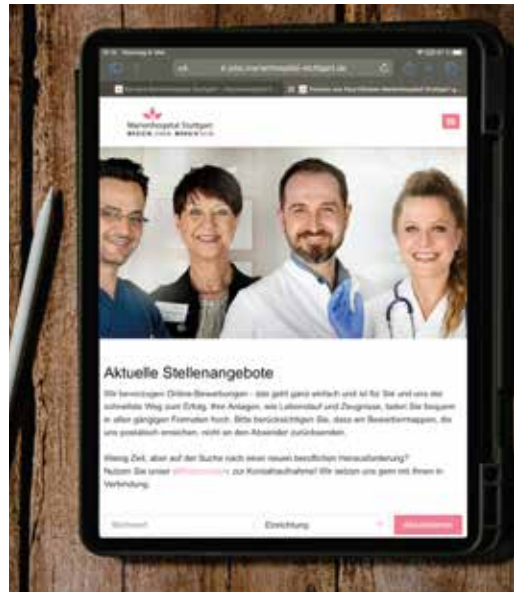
Marienhospital Stuttgart

Aktuelle Stellenangebote

Wir bevorzugen Online-Bewerbungen - das geht ganz einfach und ist für Sie und uns der schnellste Weg zum Erfolg. Ihre Anlagen, wie Lebenslauf und Zeugnisse, laden Sie bequem in allen gängigen Formaten hoch. Bitte berücksichtigen Sie, dass wir Bewerbungsmappen, die uns postalisch erreichen, nicht an den Absender zurücksenden.

Wenig Zeit, aber auf der Suche nach einer neuen beruflichen Herausforderung? Nutzen Sie unser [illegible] zur Kontaktaufnahme! Wir setzen uns gern mit Ihnen in Verbindung.

Stichwort

Einrichtung

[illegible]